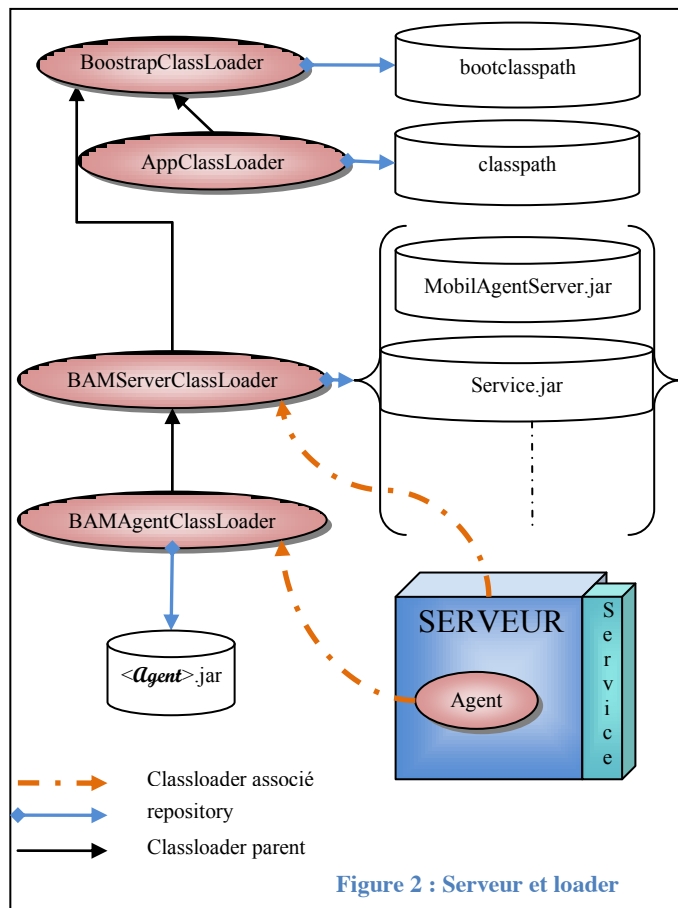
BoostrapClassLoader

bootclasspath

AppClassLoader

classpath

MobilAgentServer.jar

BAMServerClassLoader

Service.jar

BAMAgentClassLoader

SERVEUR

Service

<Agent>.jar

Agent

Classloader associé

repository

Classloader parent

Figure 2 : Serveur et loader